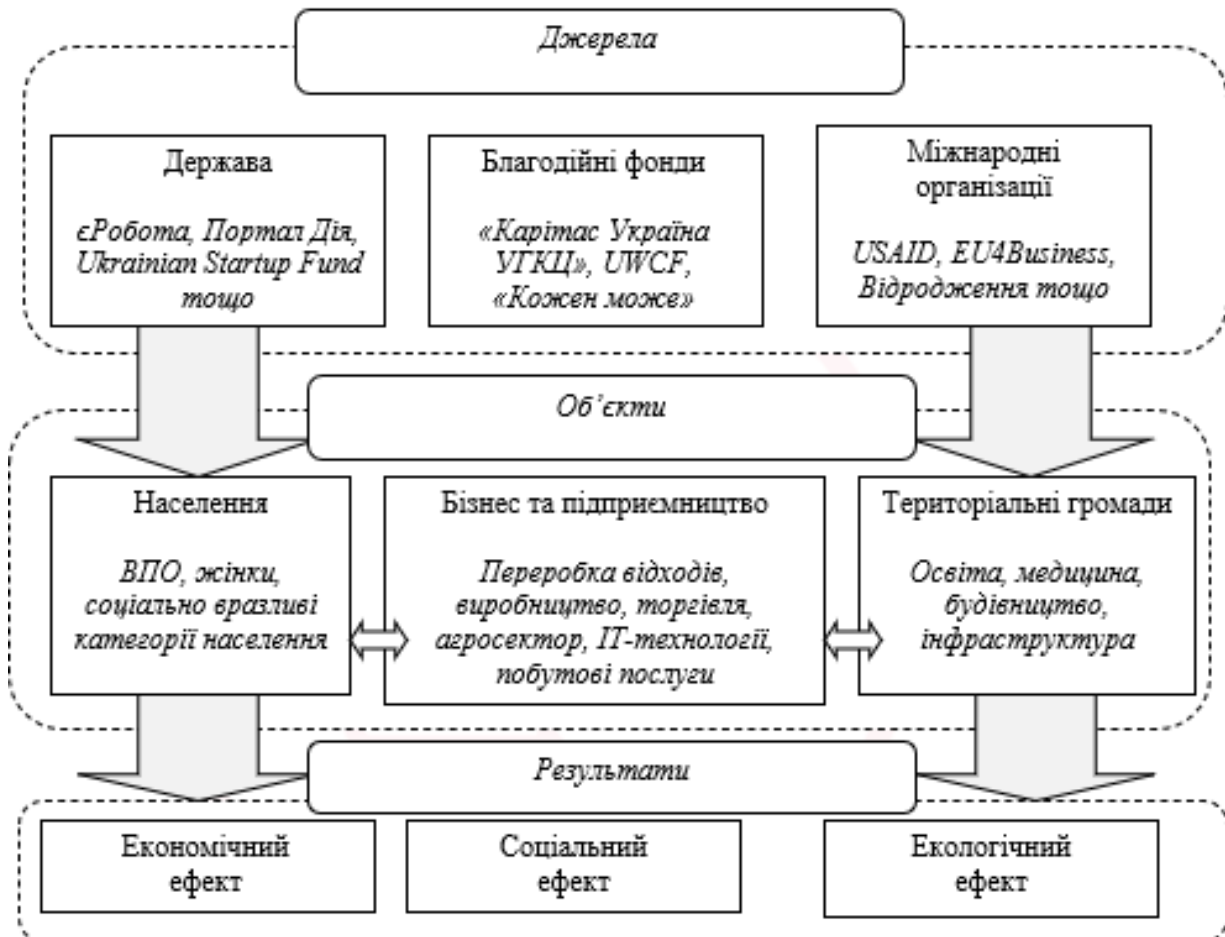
Джерела

Держава

єРобота, Портал Дія, Ukrainian Startup Fund тощо

Благодійні фонди

«Карітас Україна УГКЦ», UWCF, «Кожен може»

Міжнародні організації

USAID, EU4Business, Відродження тощо

Об'єкти

Населення

ВПО, жінки, соціально вразливі категорії населення

Бізнес та підприємництво

Переробка відходів, виробництво, торгівля, агросектор, ІТ-технології, побутові послуги

Територіальні громади

Освіта, медицина, будівництво, інфраструктура

Результати

Економічний ефект

Соціальний ефект

Екологічний ефект